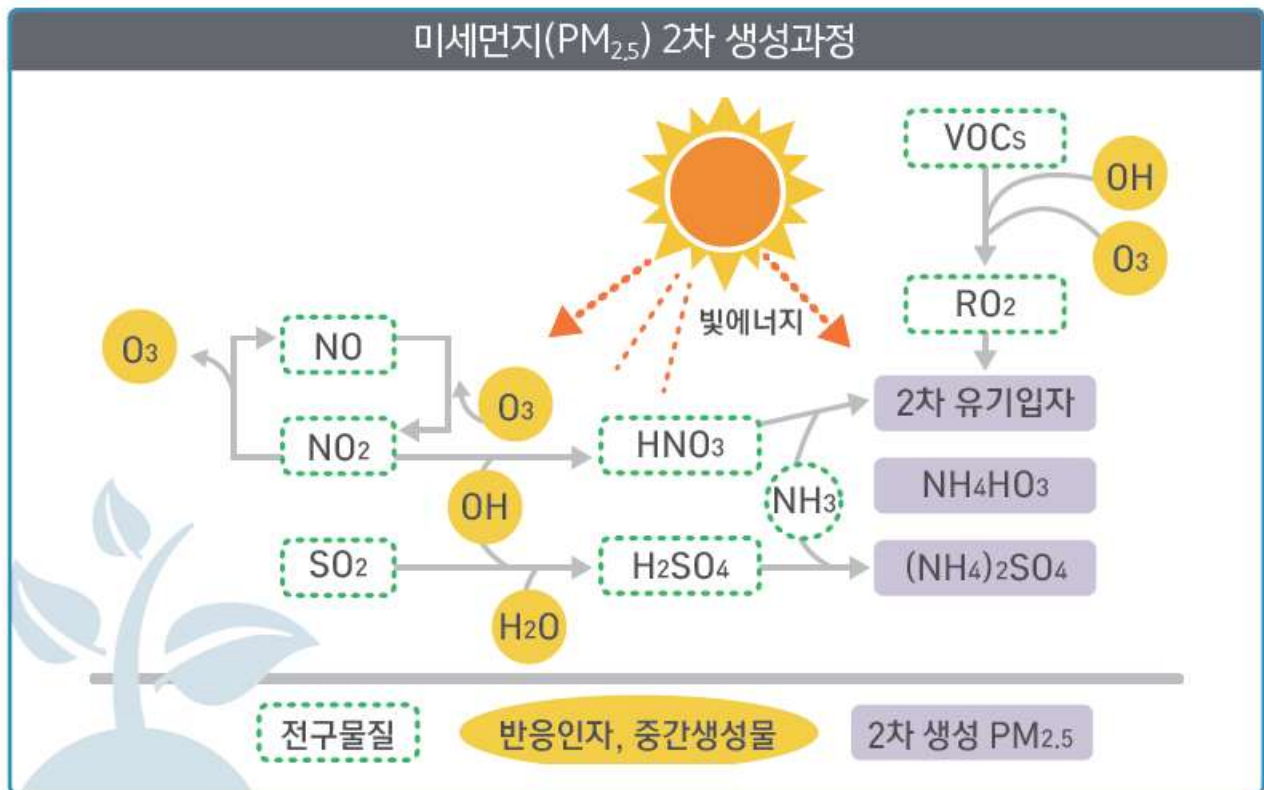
미세먼지($PM_{2.5}$) 2차 생성과정

$VOC_S$

OH

$O_3$

$RO_2$

빛에너지

$O_3$

NO

$O_3$

$NO_2$

$HNO_3$

2차 유기입자

$NH_3$

$NH_4HO_3$

OH

$SO_2$

$H_2SO_4$

$(NH_4)_2SO_4$

$H_2O$

전구물질

반응인자, 중간생성물

2차 생성 $PM_{2.5}$